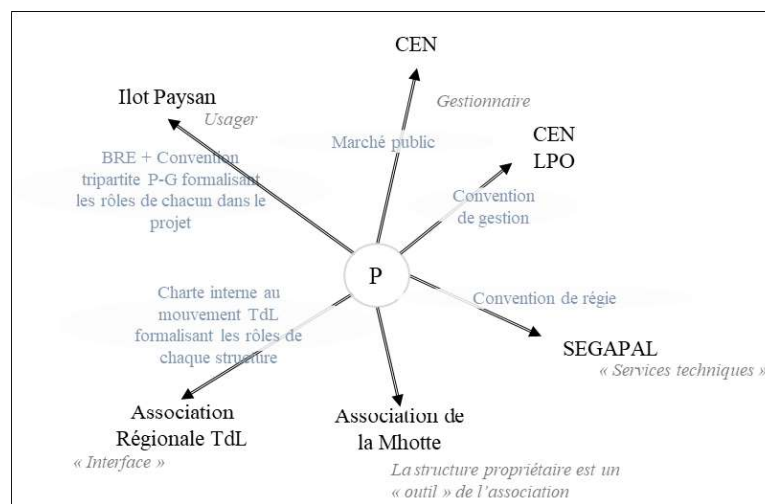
CEN

Gestionnaire

Marché public

Ilot Paysan

Usager

BRE + Convention tripartite P-G formalisant les rôles de chacun dans le projet

CEN
LPO

Convention de gestion

P

Convention de régie

Charte interne au mouvement TdL formalisant les rôles de chaque structure

SEGAPAL

« Services techniques »

Association Régionale TdL

« Interface »

Association de la Mhotte

La structure propriétaire est un « outil » de l'association